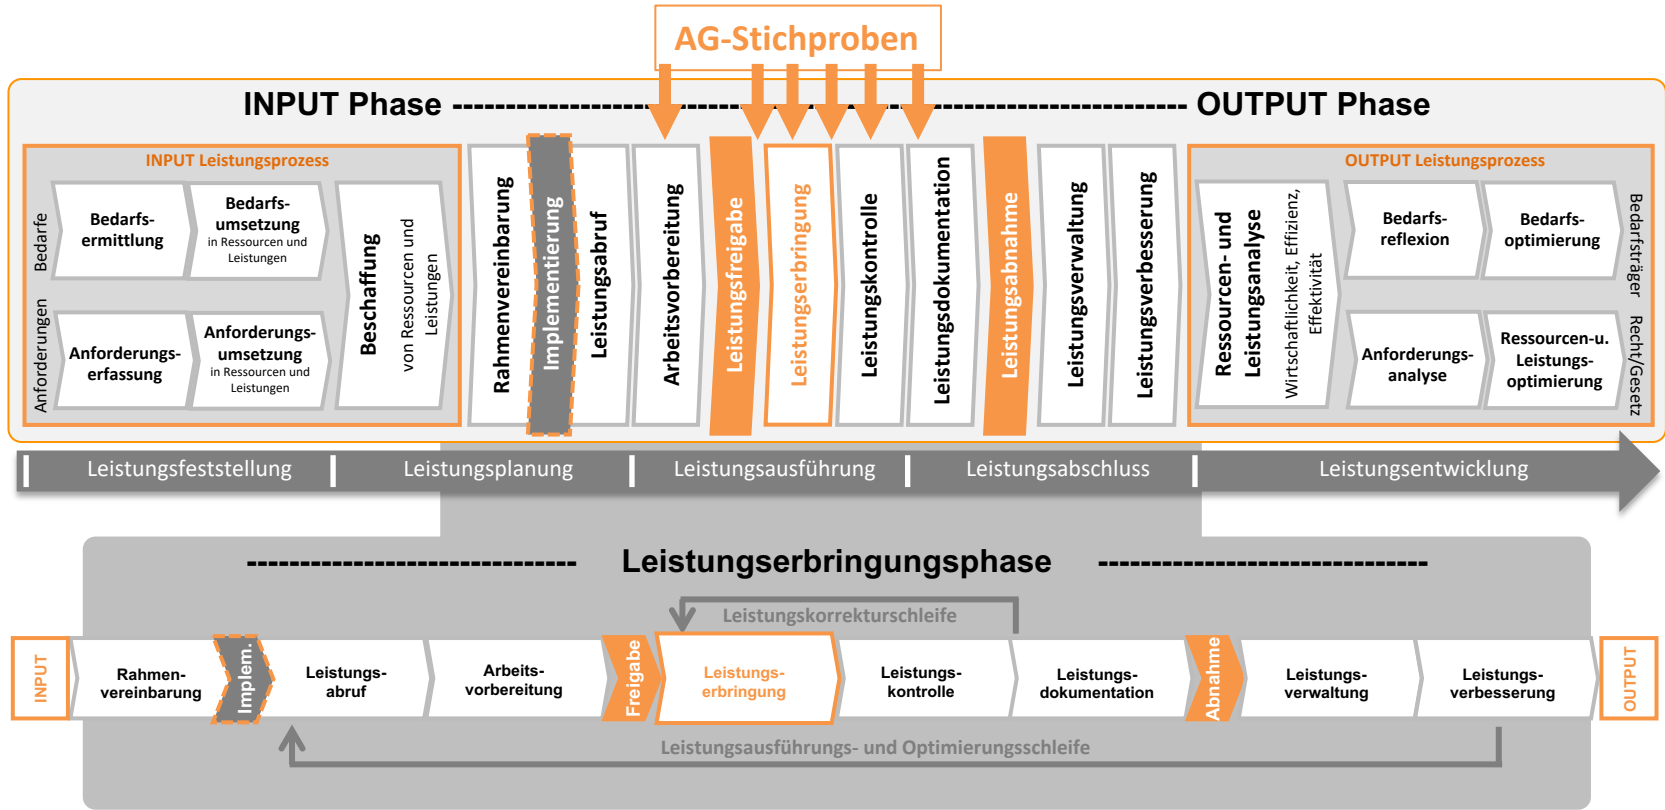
AG-Stichproben

INPUT Phase ---------------------------------------------------------- OUTPUT Phase

INPUT Leistungsprozess

Bedarfe

Anforderungen

Bedarfs-ermittlung

Bedarfs-umsetzung in Ressourcen und Leistungen

Anforderungs-erfassung

Anforderungs-umsetzung in Ressourcen und Leistungen

Beschaffung von Ressourcen und Leistungen

Rahmenvereinbarung

Implementierung

Leistungsabruf

Arbeitsvorbereitung

Leistungsfreigabe

Leistungserbringung

Leistungskontrolle

Leistungsdokumentation

Leistungsabnahme

Leistungsverwaltung

Leistungsverbesserung

OUTPUT Leistungsprozess

Ressourcen- und Leistungsanalyse Wirtschaftlichkeit, Effizienz, Effektivität

Bedarfs-reflexion

Bedarfs-optimierung

Anforderungs-analyse

Ressourcen-u. Leistungs-optimierung

Bedarfsträger

Recht/Gesetz

Leistungsfeststellung | Leistungsplanung | Leistungsausführung | Leistungsabschluss | Leistungsentwicklung

------------------------------ Leistungserbringungsphase ------------------------------

Leistungskorrekturschleife

INPUT

Rahmen-vereinbarung

Implem.

Leistungs-abruf

Arbeits-vorbereitung

Freigabe

Leistungs-erbringung

Leistungs-kontrolle

Leistungs-dokumentation

Abnahme

Leistungs-verwaltung

Leistungs-verbesserung

OUTPUT

Leistungsausführungs- und Optimierungsschleife